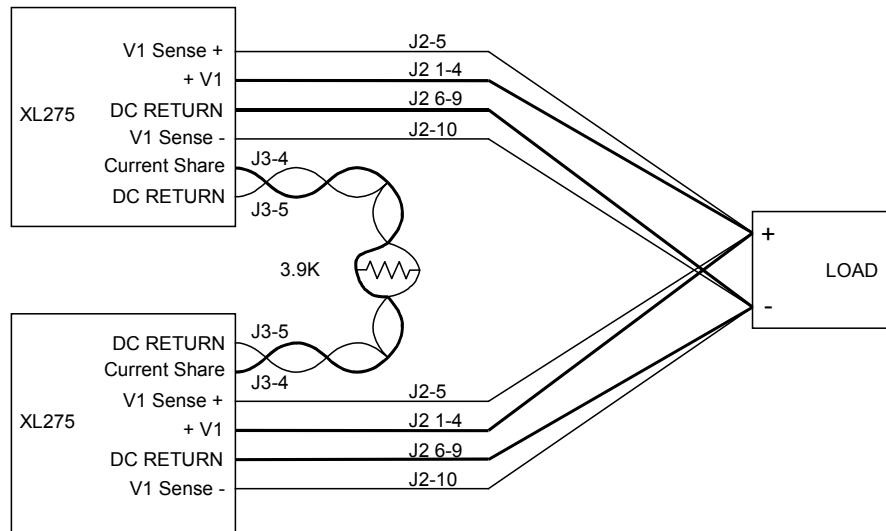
XL275

V1 Sense +
+ V1
DC RETURN
V1 Sense -
Current Share
DC RETURN

J2-5
J2 1-4
J2 6-9
J2-10
J3-4
J3-5

3.9K

+
LOAD
-

XL275

DC RETURN
Current Share
V1 Sense +
+ V1
DC RETURN
V1 Sense -

J3-5
J3-4
J2-5
J2 1-4
J2 6-9
J2-10